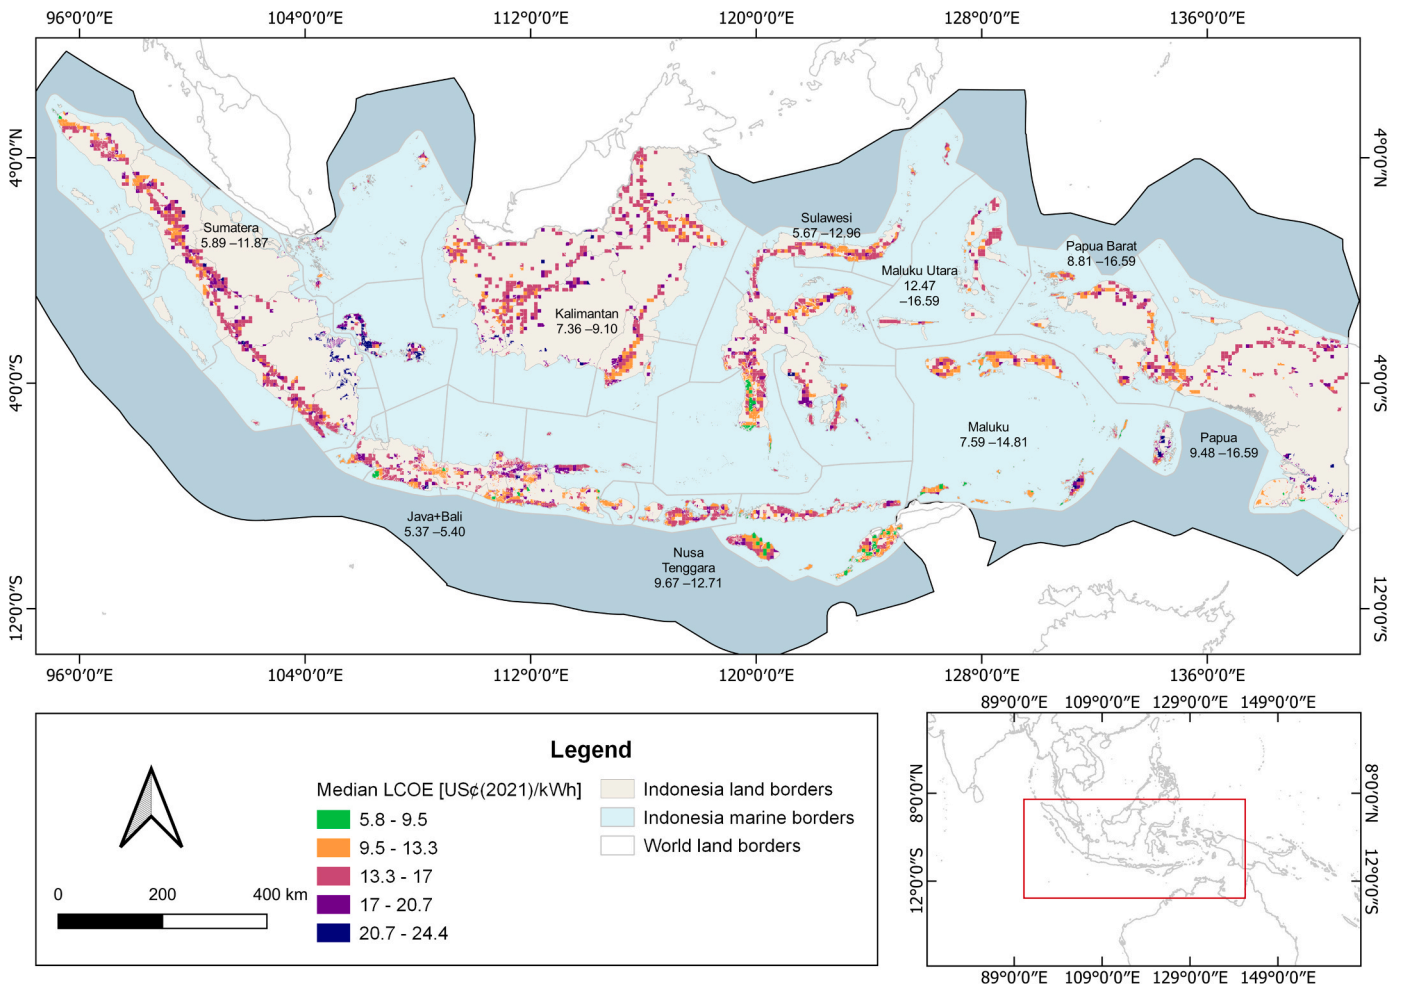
96°0′0″E 104°0′0″E 112°0′0″E 120°0′0″E 128°0′0″E 136°0′0″E

4°0′0″N 4°0′0″S 12°0′0″S

4°0′0″N 4°0′0″S 12°0′0″S

Sumatera
5.89 –11.87

Kalimantan
7.36 –9.10

Sulawesi
5.67 –12.96

Maluku Utara
12.47
–16.59

Papua Barat
8.81 –16.59

Maluku
7.59 –14.81

Papua
9.48 –16.59

Java+Bali
5.37 –5.40

Nusa
Tenggara
9.67 –12.71

96°0′0″E 104°0′0″E 112°0′0″E 120°0′0″E 128°0′0″E 136°0′0″E

Legend

Median LCOE [US¢(2021)/kWh]

| | |
|---|---|
| | 5.8 - 9.5 |
| | 9.5 - 13.3 |
| | 13.3 - 17 |
| | 17 - 20.7 |
| | 20.7 - 24.4 |

Indonesia land borders
Indonesia marine borders
World land borders

0 200 400 km

89°0′0″E 109°0′0″E 129°0′0″E 149°0′0″E

8°0′0″N 12°0′0″S

8°0′0″N 12°0′0″S

89°0′0″E 109°0′0″E 129°0′0″E 149°0′0″E